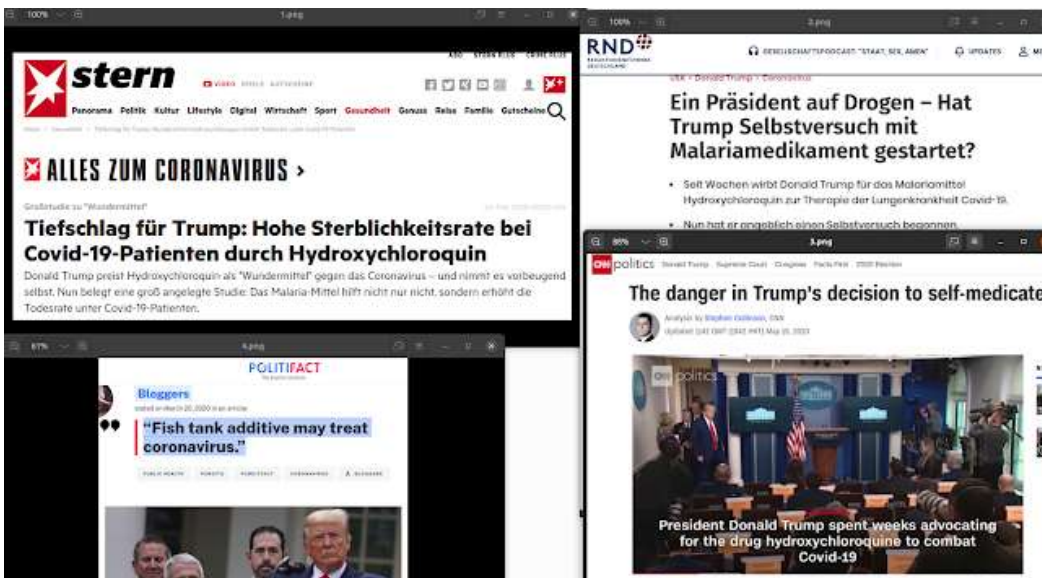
100% 1.png

stern

Panorama Politik Kultur Lifestyle Digital Wirtschaft Sport Gesundheit Genuss Reise Familie Gutscheine

ALLES ZUM CORONAVIRUS ›

Großstudie zu "Wundermittel"

Tiefschlag für Trump: Hohe Sterblichkeitsrate bei Covid-19-Patienten durch Hydroxychloroquin

Donald Trump preist Hydroxychloroquin als "Wundermittel" gegen das Coronavirus – und nimmt es vorbeugend selbst. Nun belegt eine groß angelegte Studie: Das Malaria-Mittel hilft nicht nur nicht, sondern erhöht die Todesrate unter Covid-19-Patienten.

100% 2.png

RND

GESELLSCHAFTSPODCAST: "STAAT, SEX, AMEN" UPDATES

USA › Donald Trump › Coronavirus

Ein Präsident auf Drogen – Hat Trump Selbstversuch mit Malariamedikament gestartet?

• Seit Wochen wirbt Donald Trump für das Malariamittel Hydroxychloroquin zur Therapie der Lungenkrankheit Covid-19.

• Nun hat er angeblich einen Selbstversuch begonnen.

67% 4.png

POLITIFACT

Bloggers

stated on March 20, 2020 in an article:

“Fish tank additive may treat coronavirus.”

PUBLIC HEALTH PUNDITS FACEBOOK FACT-CHECKS CORONAVIRUS BLOGGERS

80% 3.png

CNN politics Donald Trump Supreme Court Congress Facts First 2020 Election

The danger in Trump's decision to self-medicate

Analysis by Stephen Collinson, CNN

Updated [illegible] May 19, 2020

CNN politics

President Donald Trump spent weeks advocating for the drug hydroxychloroquine to combat Covid-19